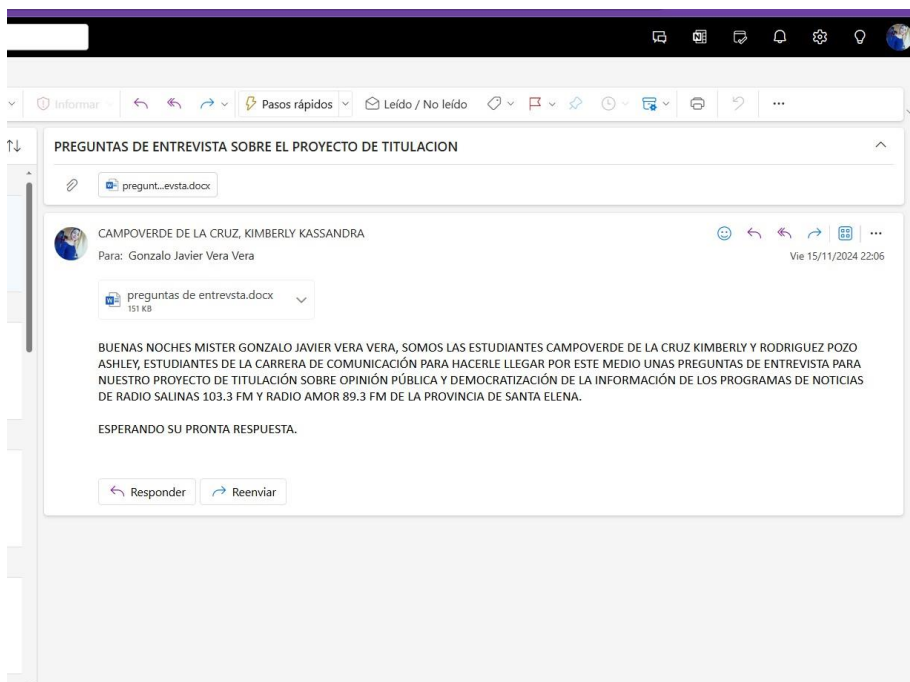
Informar | Pasos rápidos | Leído / No leído | ...

PREGUNTAS DE ENTREVISTA SOBRE EL PROYECTO DE TITULACION

pregunt...evsta.docx

CAMPOVERDE DE LA CRUZ, KIMBERLY KASSANDRA
Para: Gonzalo Javier Vera Vera
Vie 15/11/2024 22:06

preguntas de entrevsta.docx
151 KB

BUENAS NOCHES MISTER GONZALO JAVIER VERA VERA, SOMOS LAS ESTUDIANTES CAMPOVERDE DE LA CRUZ KIMBERLY Y RODRIGUEZ POZO ASHLEY, ESTUDIANTES DE LA CARRERA DE COMUNICACIÓN PARA HACERLE LLEGAR POR ESTE MEDIO UNAS PREGUNTAS DE ENTREVISTA PARA NUESTRO PROYECTO DE TITULACIÓN SOBRE OPINIÓN PÚBLICA Y DEMOCRATIZACIÓN DE LA INFORMACIÓN DE LOS PROGRAMAS DE NOTICIAS DE RADIO SALINAS 103.3 FM Y RADIO AMOR 89.3 FM DE LA PROVINCIA DE SANTA ELENA.

ESPERANDO SU PRONTA RESPUESTA.

Responder | Reenviar